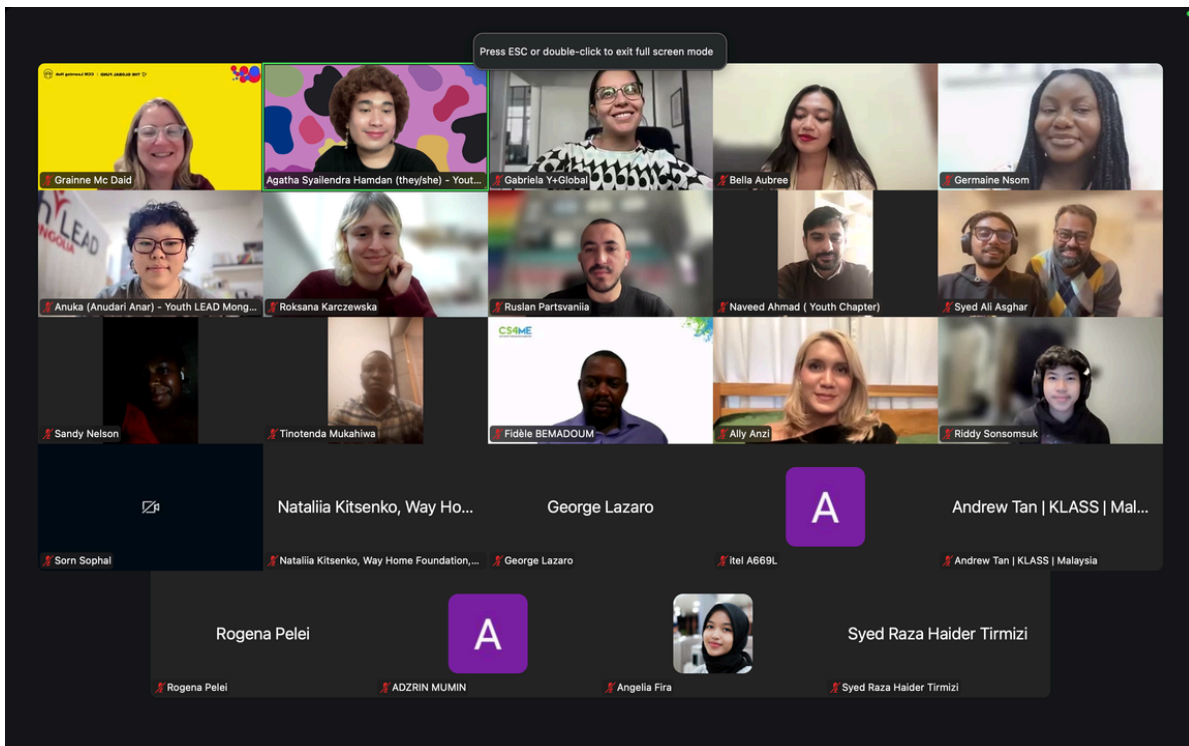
Press ESC or double-click to exit full screen mode

Grainne Mc Daid

Agatha Syailendra Hamdan (they/she) - Yout...

Gabriela Y+Global

Bella Aubree

Germaine Nsom

LEAD
NGOLIA

Anuka (Anudari Anar) - Youth LEAD Mong...

Roksana Karczewska

Ruslan Partsvaniia

Naveed Ahmad ( Youth Chapter)

Syed Ali Asghar

Sandy Nelson

Tinotenda Mukahiwa

CS4ME

Fidèle BEMADOUM

Ally Anzi

Riddy Sonsomsuk

Sorn Sophal

Nataliia Kitsenko, Way Ho...

Nataliia Kitsenko, Way Home Foundation,...

George Lazaro

George Lazaro

A

itel A669L

Andrew Tan | KLASS | Mal...

Andrew Tan | KLASS | Malaysia

Rogena Pelei

Rogena Pelei

A

ADZRIN MUMIN

Angelia Fira

Syed Raza Haider Tirmizi

Syed Raza Haider Tirmizi